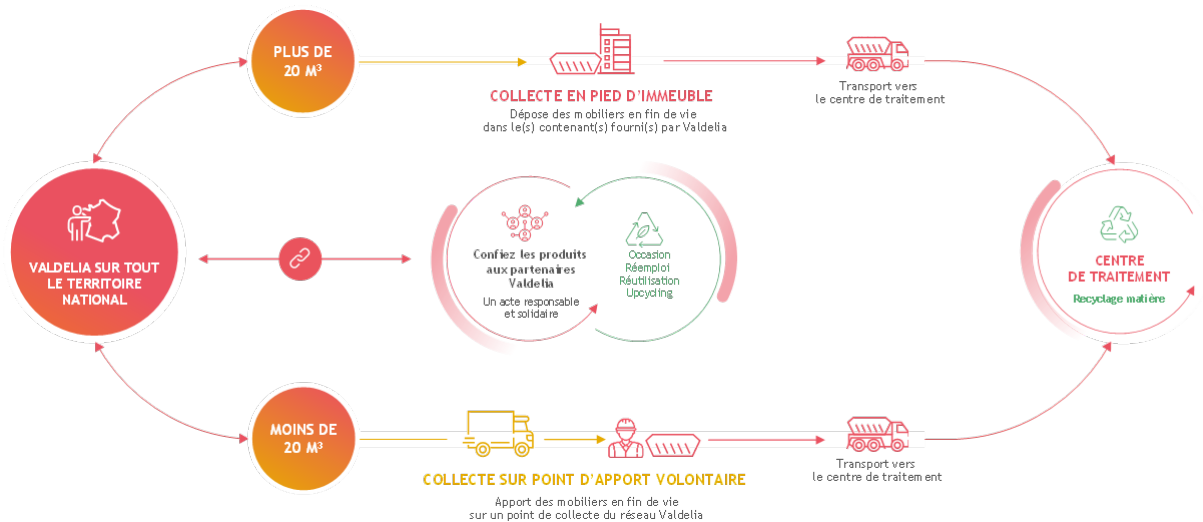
PLUS DE 20 M³

COLLECTE EN PIED D'IMMEUBLE

Dépose des mobiliers en fin de vie dans le(s) contenant(s) fourni(s) par Valdelia

Transport vers le centre de traitement

VALDELIA SUR TOUT LE TERRITOIRE NATIONAL

Confiez les produits aux partenaires Valdelia

Un acte responsable et solidaire

Occasion
Réemploi
Réutilisation
Upcycling

CENTRE DE TRAITEMENT

Recyclage matière

MOINS DE 20 M³

COLLECTE SUR POINT D'APPORT VOLONTAIRE

Apport des mobiliers en fin de vie sur un point de collecte du réseau Valdelia

Transport vers le centre de traitement